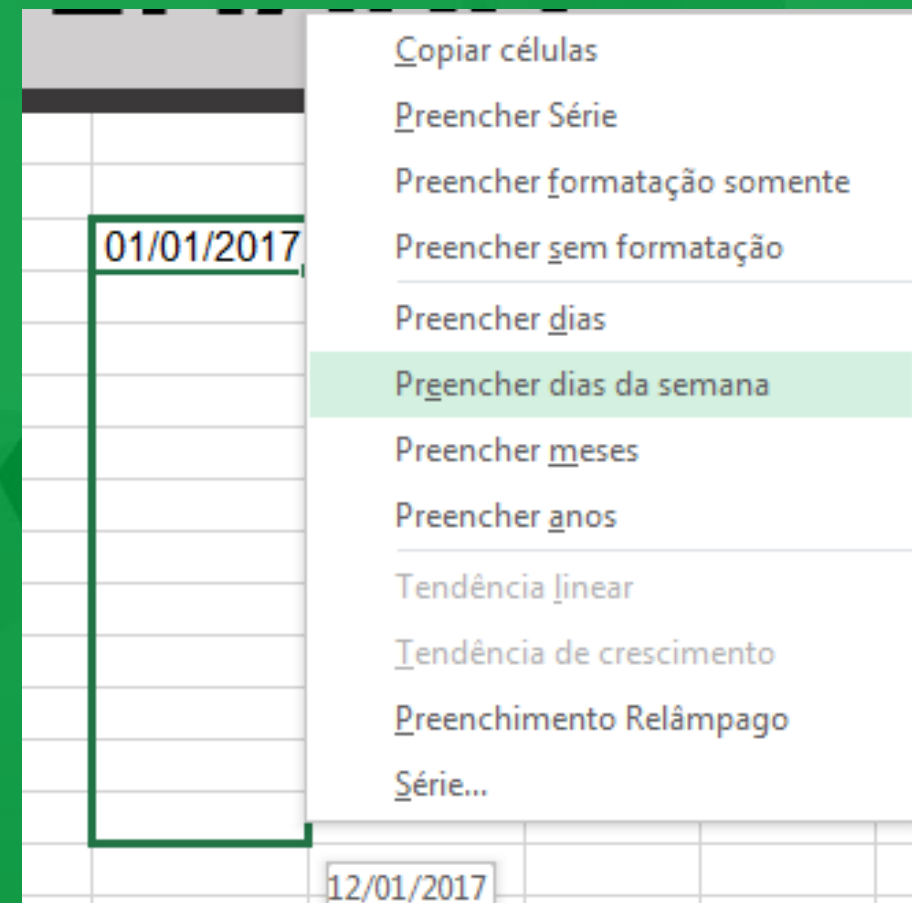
01/01/2017

Copiar células
Preencher Série
Preencher formatação somente
Preencher sem formatação
Preencher dias
Preencher dias da semana
Preencher meses
Preencher anos
Tendência linear
Tendência de crescimento
Preenchimento Relâmpago
Série...

12/01/2017